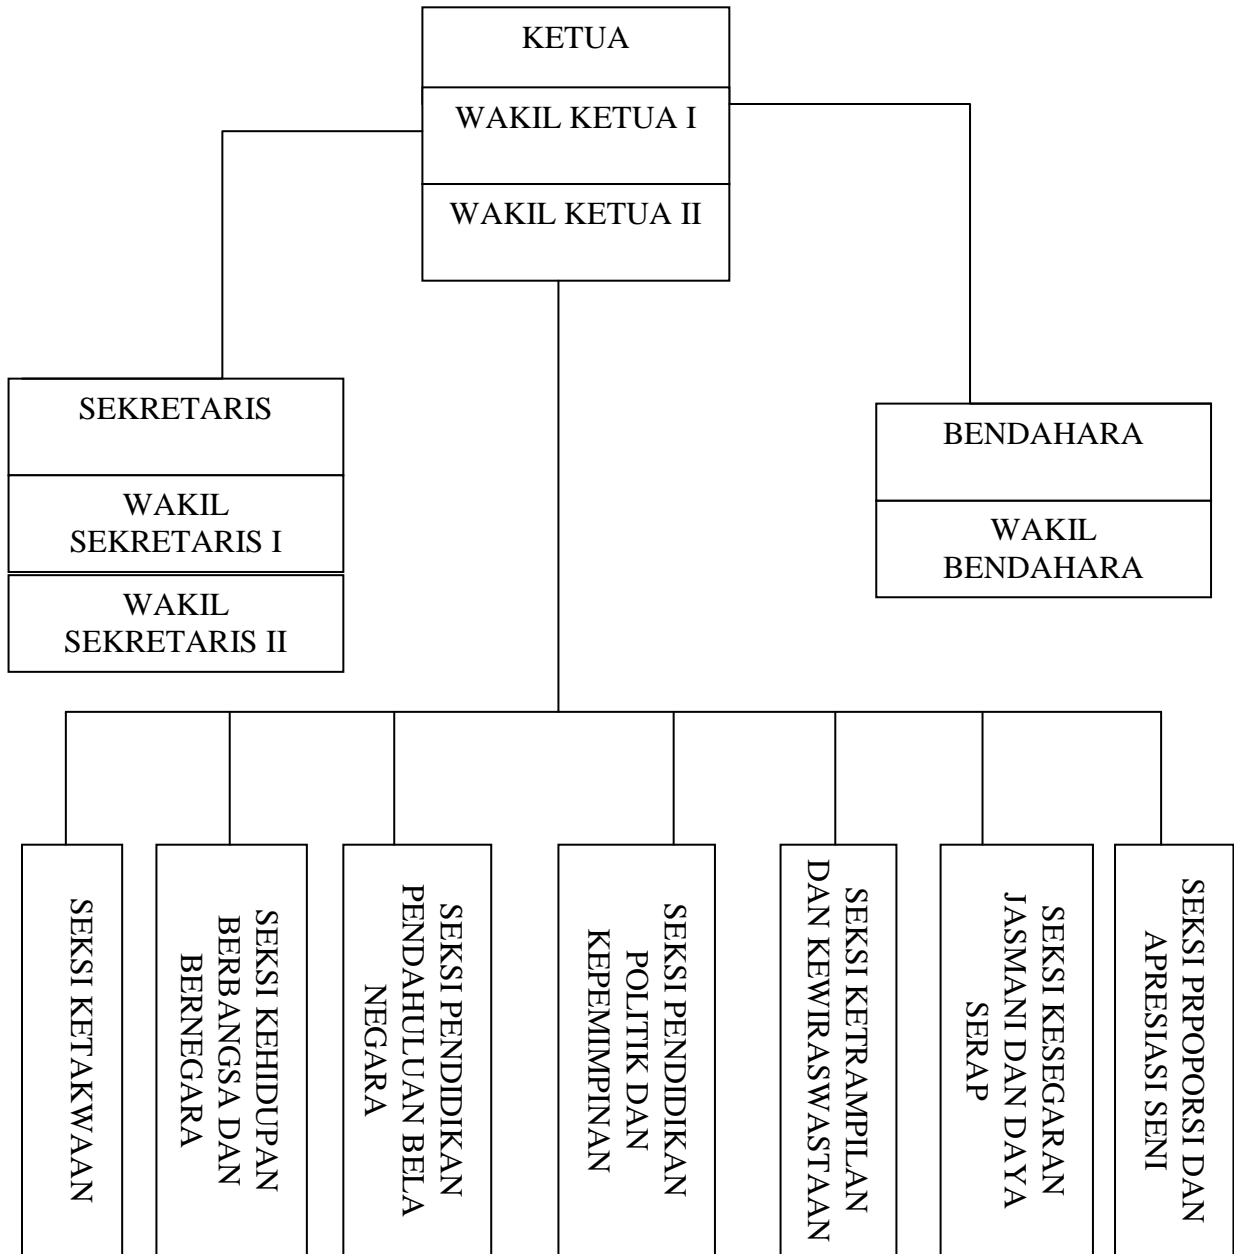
KETUA

WAKIL KETUA I

WAKIL KETUA II

SEKRETARIS

WAKIL SEKRETARIS I

WAKIL SEKRETARIS II

BENDAHARA

WAKIL BENDAHARA

SEKSI KETAKWAAN

SEKSI KEHIDUPAN BERBANGSA DAN BERNEGARA

SEKSI PENDIDIKAN PENDAHULUAN BELA NEGARA

SEKSI PENDIDIKAN POLITIK DAN KEPEMIMPINAN

SEKSI KETRAMPILAN DAN KEWIRASWASTAAN

SEKSI KESEGARAN JASMANI DAN DAYA SERAP

SEKSI PRPOPORSI DAN APRESIASI SENI